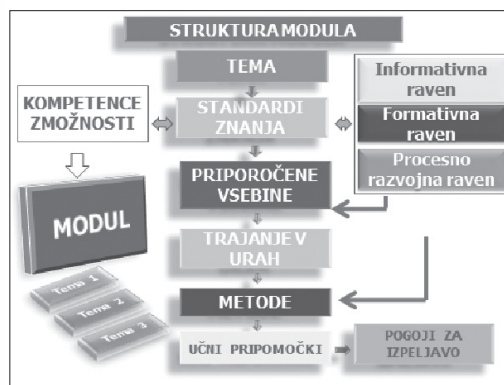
STRUKTURA MODULA

TEMA

STANDARDI ZNANJA

PRIPOROČENE VSEBINE

TRAJANJE V URAH

METODE

UČNI PRIPOMOČKI

POGOJI ZA IZPELJAVO

KOMPETENCE ZMOŽNOSTI

MODUL

Tema 1

Tema 2

Tema 3

Informativna raven

Formativna raven

Procesno razvojna raven